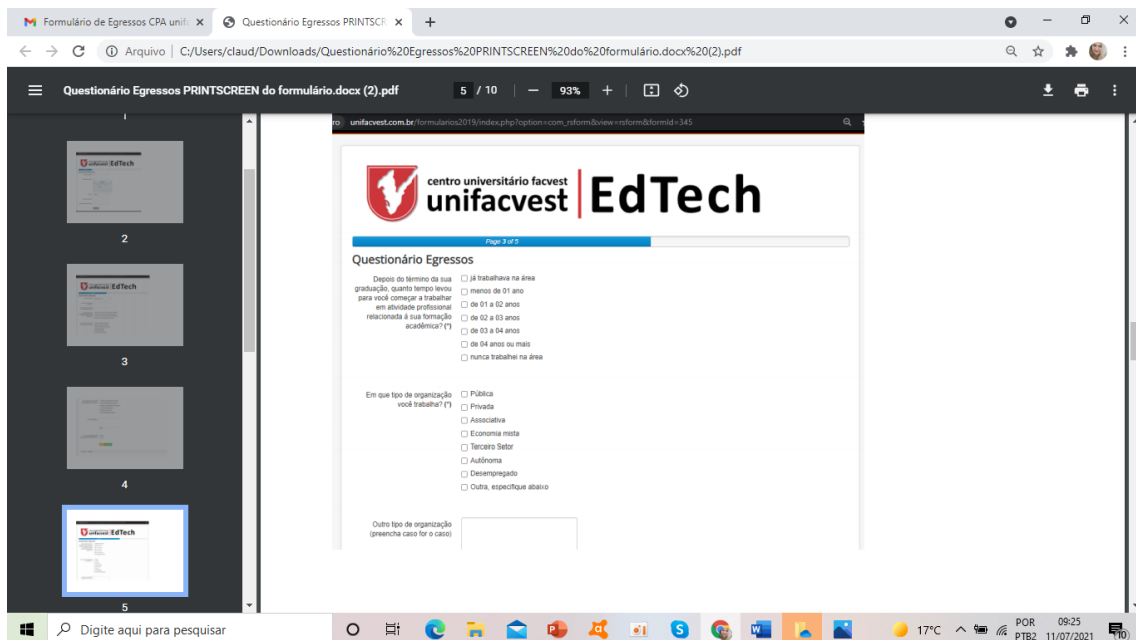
Formulário de Egressos CPA unif ×
Questionário Egressos PRINTSCR ×
+
Arquivo | C:/Users/claud/Downloads/Questionário%20Egressos%20PRINTSCREEN%20do%20formulário.docx%20(2).pdf
Questionário Egressos PRINTSCREEN do formulário.docx (2).pdf
5 / 10
93%
1
2
3
4
5
unifacvest.com.br/formularios2019/index.php?option=com_rsform&view=rsform&formId=345
centro universitário facvest
unifacvest
EdTech
Page 3 of 5
Questionário Egressos
Depois do término da sua graduação, quanto tempo levou para você começar a trabalhar em atividade profissional relacionada à sua formação acadêmica? (*)
já trabalhava na área
menos de 01 ano
de 01 a 02 anos
de 02 a 03 anos
de 03 a 04 anos
de 04 anos ou mais
nunca trabalhei na área
Em que tipo de organização você trabalha? (*)
Pública
Privada
Associativa
Economia mista
Terceiro Setor
Autônoma
Desempregado
Outra, especifique abaixo
Outro tipo de organização (preencha caso for o caso)
Digite aqui para pesquisar
17°C
POR PTB2
09:25 11/07/2021
10